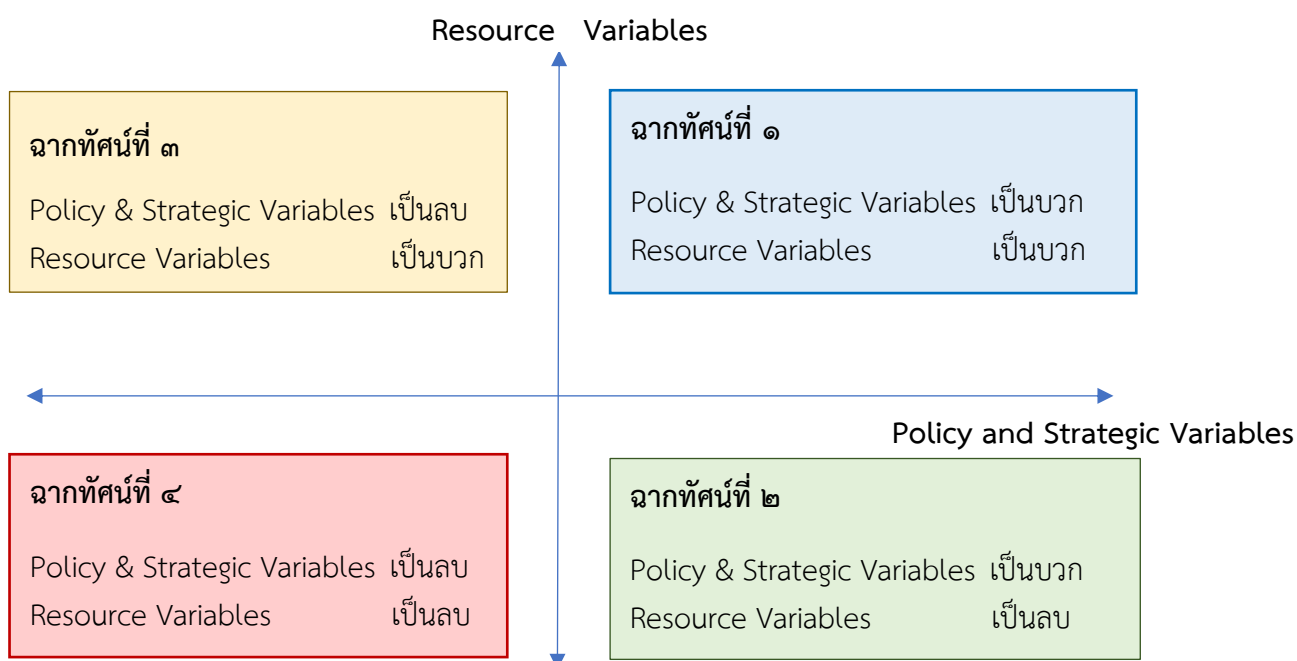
Resource Variables

ฉากทัศน์ที่ ๓

Policy & Strategic Variables เป็นลบ
Resource Variables เป็นบวก

ฉากทัศน์ที่ ๑

Policy & Strategic Variables เป็นบวก
Resource Variables เป็นบวก

Policy and Strategic Variables

ฉากทัศน์ที่ ๔

Policy & Strategic Variables เป็นลบ
Resource Variables เป็นลบ

ฉากทัศน์ที่ ๒

Policy & Strategic Variables เป็นบวก
Resource Variables เป็นลบ